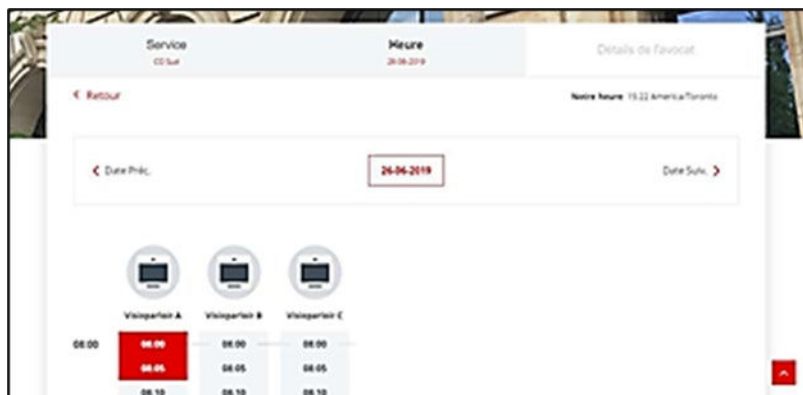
Service
CO Sud

Heure
26-06-2019

Details de l'avocat

< Retour

Notre heure 15:22 America/Toronto

< Date Préc.

26-06-2019

Date Suiv. >

Visioparloir A

Visioparloir B

Visioparloir C

08:00

08:00

08:05

08:10

08:00

08:05

08:00

08:05